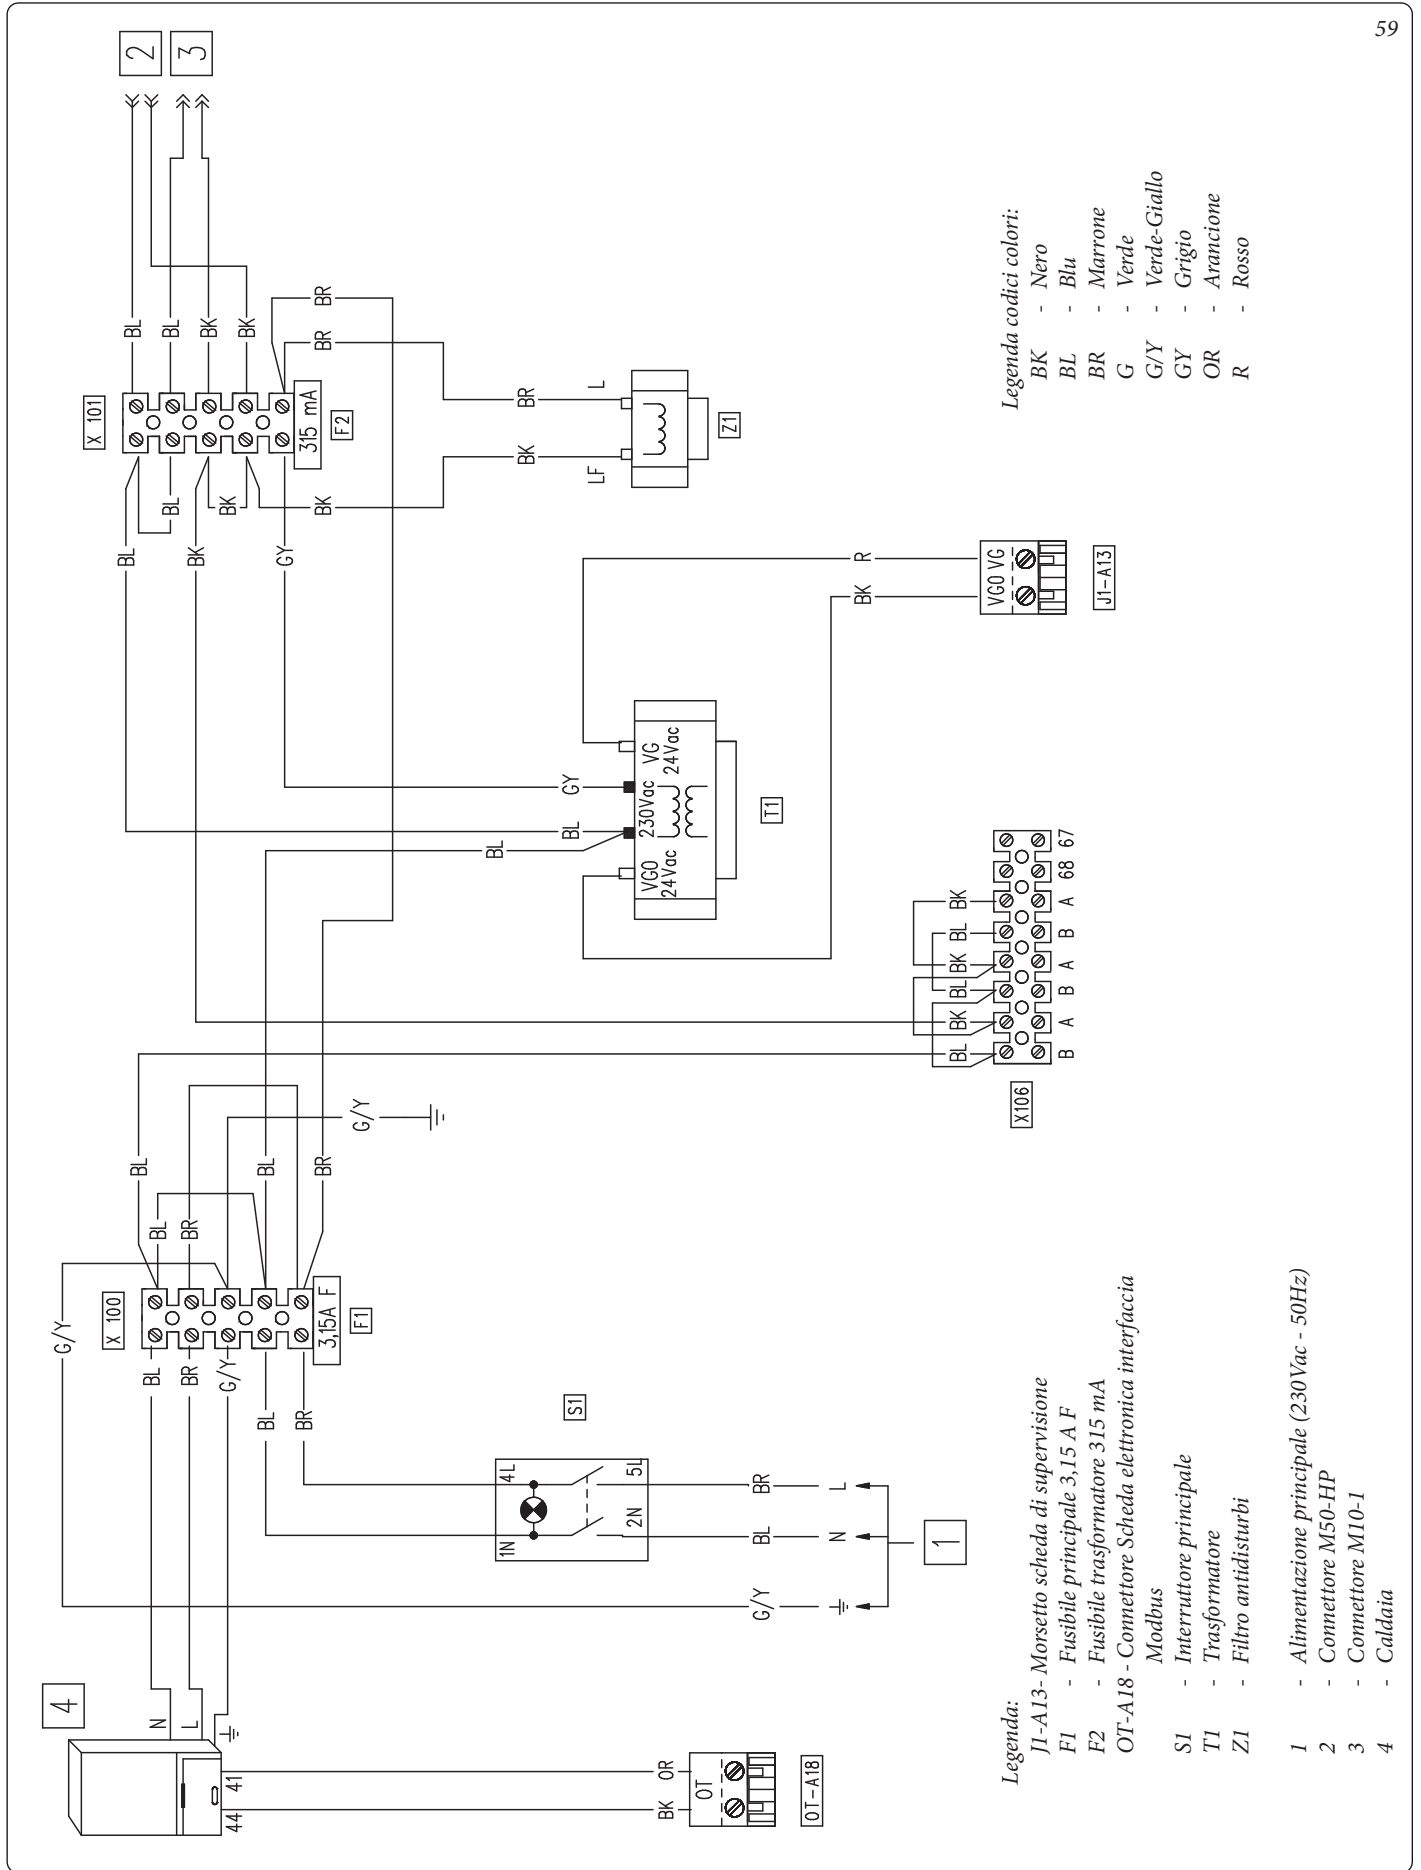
59

Legenda codici colori:
BK - Nero
BL - Blu
BR - Marrone
G - Verde
G/Y - Verde-Giallo
GY - Grigio
OR - Arancione
R - Rosso

Legenda:
J1-A13- Morsetto scheda di supervisione
F1 - Fusibile principale 3,15 A F
F2 - Fusibile trasformatore 315 mA
OT-A18 - Connettore Scheda elettronica interfaccia Modbus
S1 - Interruttore principale
T1 - Trasformatore
Z1 - Filtro antidisturbi

1 - Alimentazione principale (230Vac - 50Hz)
2 - Connettore M50-HP
3 - Connettore M10-1
4 - Caldaia

2
3
BL BL BK BK BR
X 101
315 mA
F2
BR
BL BK BK
BL BK GY
BR L
BK LF
Z1
R
BK
VG0 VG
J1-A13
VG 24Vac
230Vac
VG0 24Vac
T1
GY
BL
BL
BK BL BK BL BK BL
B A B A B A 68 67
X106
G/Y
BL BL BR BL BR
X 100
3,15A F
F1
G/Y
BL BR G/Y BL BR
S1
4L 5L
1N 2N
BR L
BL N
G/Y
1
4
N L
41 44
OR BK
OT
OT-A18